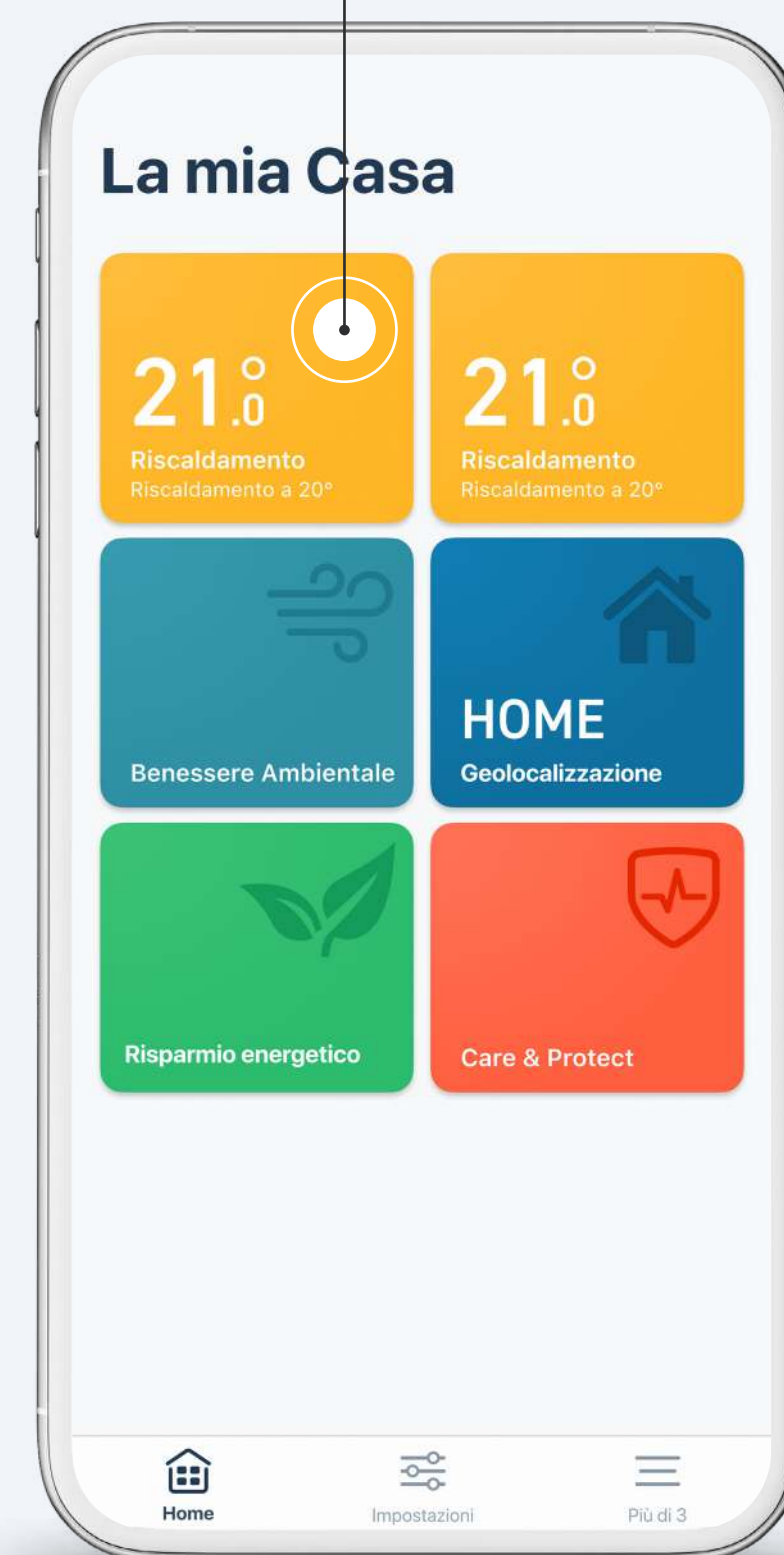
La mia Casa

21.0°
Riscaldamento
Riscaldamento a 20°

21.0°
Riscaldamento
Riscaldamento a 20°

Benessere Ambientale

HOME
Geolocalizzazione

Risparmio energetico

Care & Protect

Home
Impostazioni
Più di 3